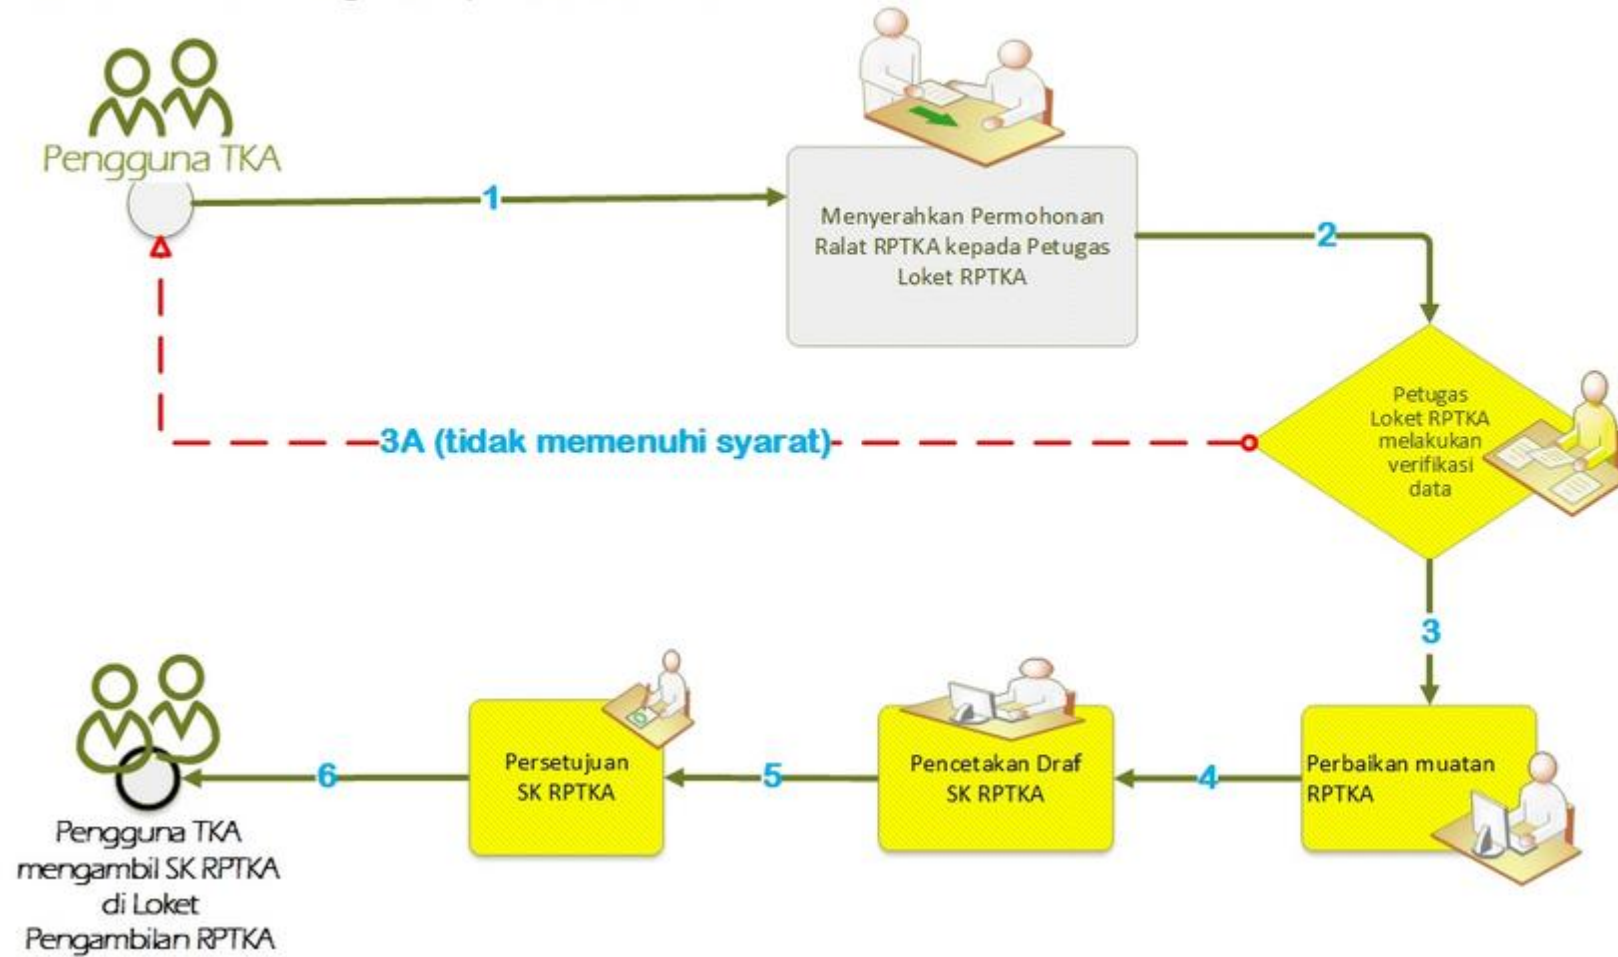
Pengguna TKA

1

Menyerahkan Permohonan Ralat RPTKA kepada Petugas Loket RPTKA

2

Petugas Loket RPTKA melakukan verifikasi data

3A (tidak memenuhi syarat)

3

Perbaikan muatan RPTKA

4

Pencetakan Draf SK RPTKA

5

Persetujuan SK RPTKA

6

Pengguna TKA mengambil SK RPTKA di Loket Pengambilan RPTKA